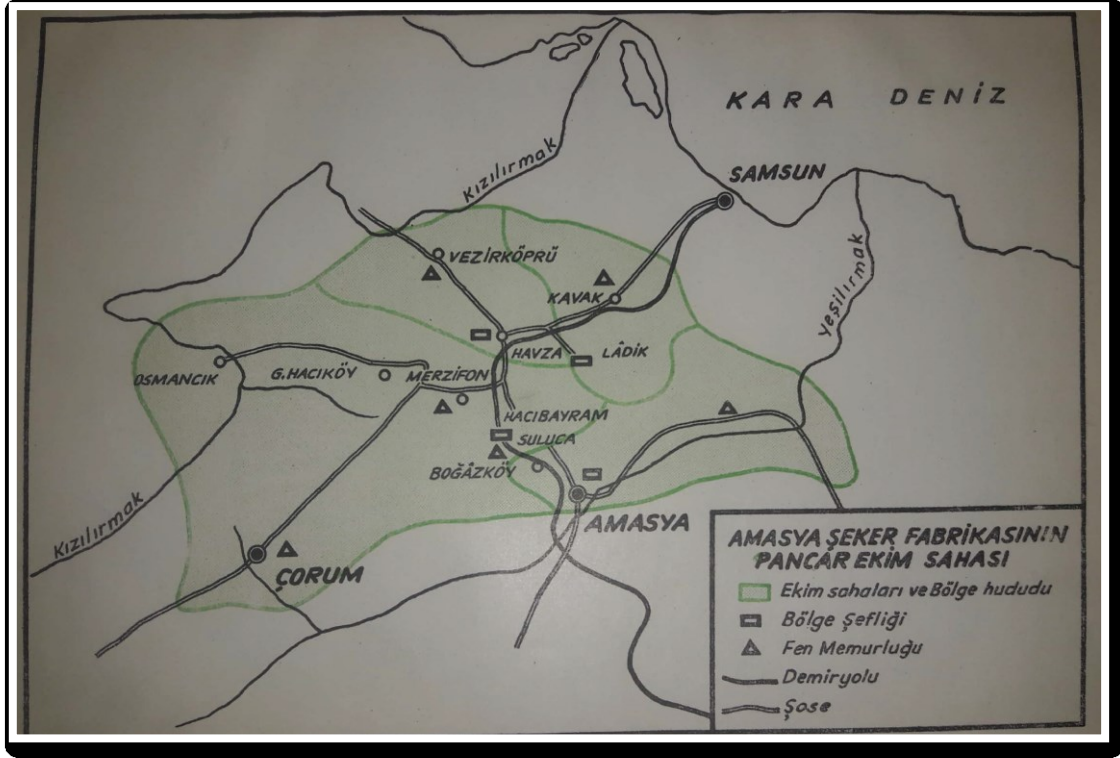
KARA DENİZ

Kızılırmak

SAMSUN

Yeşilırmak

VEZİRKÖPRÜ

KAVAK

HAVZA

LÂDİK

OSMANCIK

G.HACIKÖY

MERZİFON

HACIBAYRAM

SULUCA

BOĞÂZKÖY

AMASYA

Kızılırmak

ÇORUM

AMASYA ŞEKER FABRİKASININ PANCAR EKİM SAHASI

Ekim sahaları ve Bölge hududu

Bölge Şefliği

Fen Memurluğu

Demiryolu

Şose